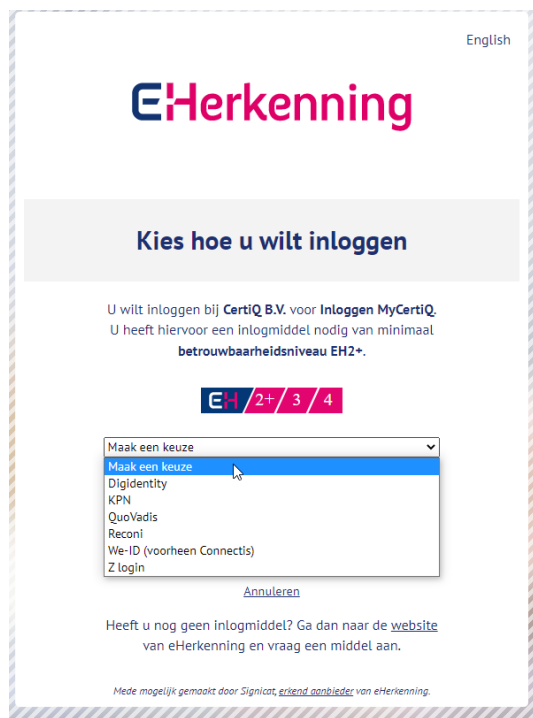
English

eHerkenning

Kies hoe u wilt inloggen

U wilt inloggen bij CertiQ B.V. voor Inloggen MyCertiQ. U heeft hiervoor een inlogmiddel nodig van minimaal betrouwbaarheidsniveau EH2+.

EH 2+ 3 4

Maak een keuze

Maak een keuze
Digidentity
KPN
QuoVadis
Reconi
We-ID (voorheen Connectis)
Z login

Annuleren

Heeft u nog geen inlogmiddel? Ga dan naar de website van eHerkenning en vraag een middel aan.

Mede mogelijk gemaakt door Signicat, erkend aanbieder van eHerkenning.